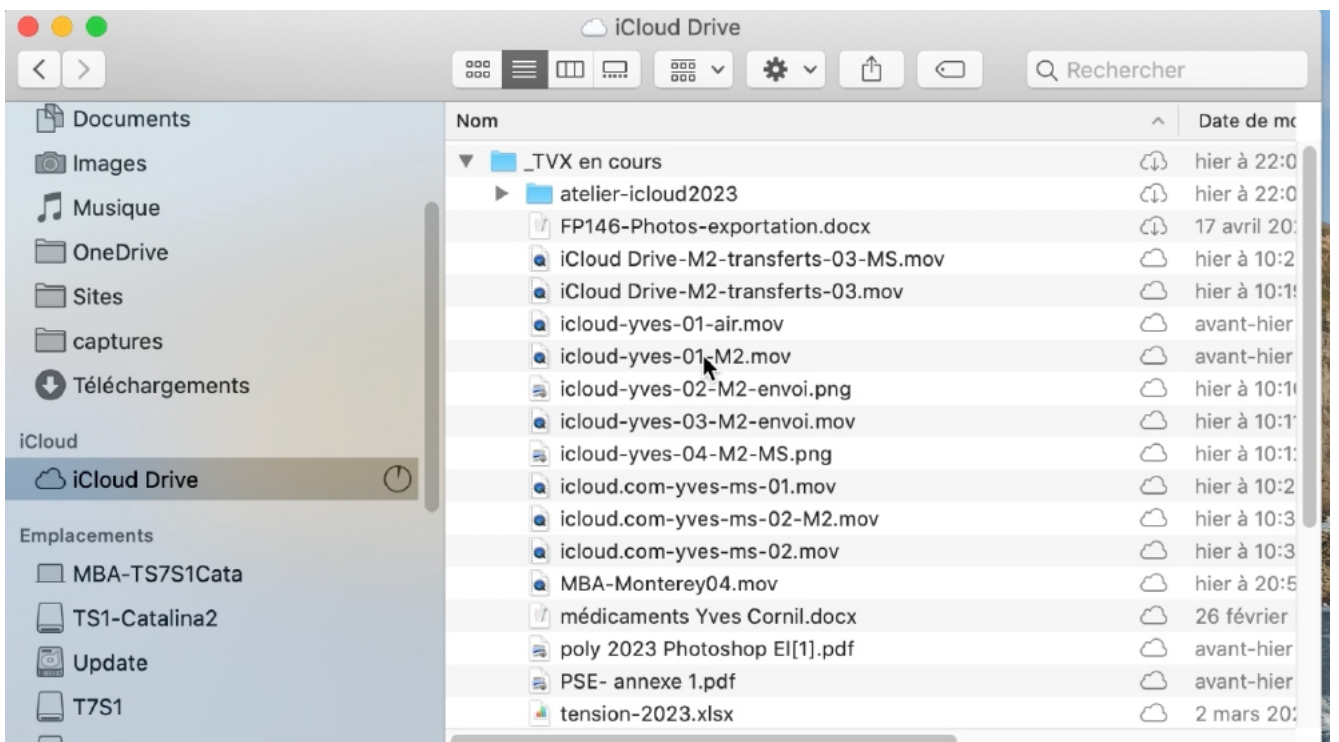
iCloud Drive

Rechercher

Documents
Images
Musique
OneDrive
Sites
captures
Téléchargements

iCloud
iCloud Drive

Emplacements
MBA-TS7S1Cata
TS1-Catalina2
Update
T7S1

| Nom | Date de mo |
|---|---|
| _TVX en cours | hier à 22:0 |
| atelier-icloud2023 | hier à 22:0 |
| FP146-Photos-exportation.docx | 17 avril 20 |
| iCloud Drive-M2-transferts-03-MS.mov | hier à 10:2 |
| iCloud Drive-M2-transferts-03.mov | hier à 10:1 |
| icloud-yves-01-air.mov | avant-hier |
| icloud-yves-01-M2.mov | avant-hier |
| icloud-yves-02-M2-envoi.png | hier à 10:1 |
| icloud-yves-03-M2-envoi.mov | hier à 10:1 |
| icloud-yves-04-M2-MS.png | hier à 10:1 |
| icloud.com-yves-ms-01.mov | hier à 10:2 |
| icloud.com-yves-ms-02-M2.mov | hier à 10:3 |
| icloud.com-yves-ms-02.mov | hier à 10:3 |
| MBA-Monterey04.mov | hier à 20:5 |
| médicaments Yves Cornil.docx | 26 février |
| poly 2023 Photoshop El[1].pdf | avant-hier |
| PSE- annexe 1.pdf | avant-hier |
| tension-2023.xlsx | 2 mars 20 |